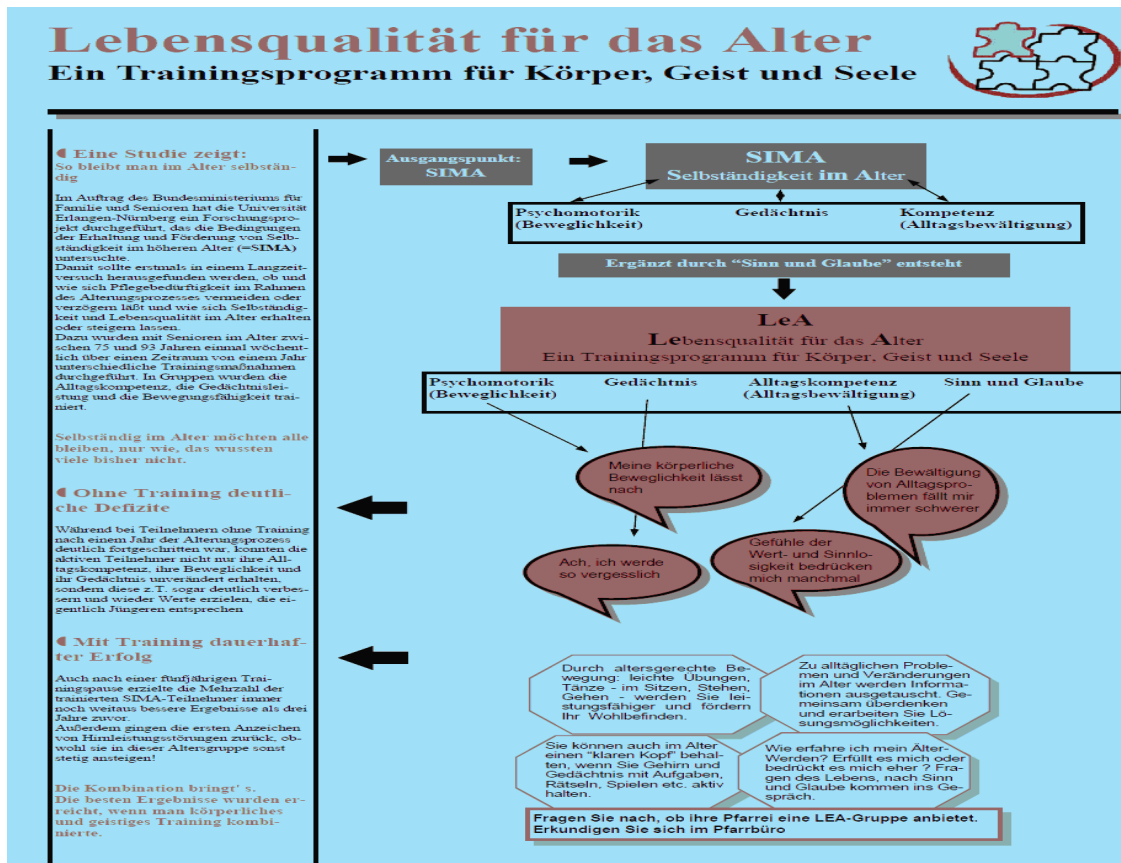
Lebensqualität für das Alter
Ein Trainingsprogramm für Körper, Geist und Seele

Eine Studie zeigt:
So bleibt man im Alter selbständig

Im Auftrag des Bundesministeriums für Familie und Senioren hat die Universität Erlangen-Nürnberg ein Forschungsprojekt durchgeführt, das die Bedingungen der Erhaltung und Förderung von Selbständigkeit im höheren Alter (=SIMA) untersuchte.
Damit sollte erstmals in einem Langzeitversuch herausgefunden werden, ob und wie sich Pflegebedürftigkeit im Rahmen des Alterungsprozesses vermeiden oder verzögern läßt und wie sich Selbständigkeit und Lebensqualität im Alter erhalten oder steigern lassen.
Dazu wurden mit Senioren im Alter zwischen 75 und 93 Jahren einmal wöchentlich über einen Zeitraum von einem Jahr unterschiedliche Trainingsmaßnahmen durchgeführt. In Gruppen wurden die Alltagskompetenz, die Gedächtnisleistung und die Bewegungsfähigkeit trainiert.

Selbständig im Alter möchten alle bleiben, nur wie, das wussten viele bisher nicht.

Ohne Training deutliche Defizite

Während bei Teilnehmern ohne Training nach einem Jahr der Alterungsprozess deutlich fortgeschritten war, konnten die aktiven Teilnehmer nicht nur ihre Alltagskompetenz, ihre Beweglichkeit und ihr Gedächtnis unverändert erhalten, sondern diese z.T. sogar deutlich verbessern und wieder Werte erzielen, die eigentlich Jüngeren entsprechen

Mit Training dauerhafter Erfolg

Auch nach einer fünfjährigen Trainingspause erzielte die Mehrzahl der trainierten SIMA-Teilnehmer immer noch weitaus bessere Ergebnisse als drei Jahre zuvor.
Außerdem gingen die ersten Anzeichen von Hirnleistungsstörungen zurück, obwohl sie in dieser Altersgruppe sonst stetig ansteigen!

Die Kombination bringt' s.
Die besten Ergebnisse wurden erreicht, wenn man körperliches und geistiges Training kombinierte.

Ausgangspunkt: SIMA

SIMA
Selbständigkeit im Alter

Psychomotorik (Beweglichkeit) | Gedächtnis | Kompetenz (Alltagsbewältigung)

Ergänzt durch "Sinn und Glaube" entsteht

LeA
Lebensqualität für das Alter
Ein Trainingsprogramm für Körper, Geist und Seele

Psychomotorik (Beweglichkeit) | Gedächtnis | Alltagskompetenz (Alltagsbewältigung) | Sinn und Glaube

Meine körperliche Beweglichkeit lässt nach

Die Bewältigung von Alltagsproblemen fällt mir immer schwerer

Ach, ich werde so vergesslich

Gefühle der Wert- und Sinnlosigkeit bedrücken mich manchmal

Durch altersgerechte Bewegung: leichte Übungen, Tänze - im Sitzen, Stehen, Gehen - werden Sie leistungsfähiger und fördern Ihr Wohlbefinden.

Zu alltäglichen Problemen und Veränderungen im Alter werden Informationen ausgetauscht. Gemeinsam überdenken und erarbeiten Sie Lösungsmöglichkeiten.

Sie können auch im Alter einen "klaren Kopf" behalten, wenn Sie Gehirn und Gedächtnis mit Aufgaben, Rätseln, Spielen etc. aktiv halten.

Wie erfahre ich mein Älter-Werden? Erfüllt es mich oder bedrückt es mich eher ? Fragen des Lebens, nach Sinn und Glaube kommen ins Gespräch.

Fragen Sie nach, ob ihre Pfarrei eine LEA-Gruppe anbietet. Erkundigen Sie sich im Pfarrbüro